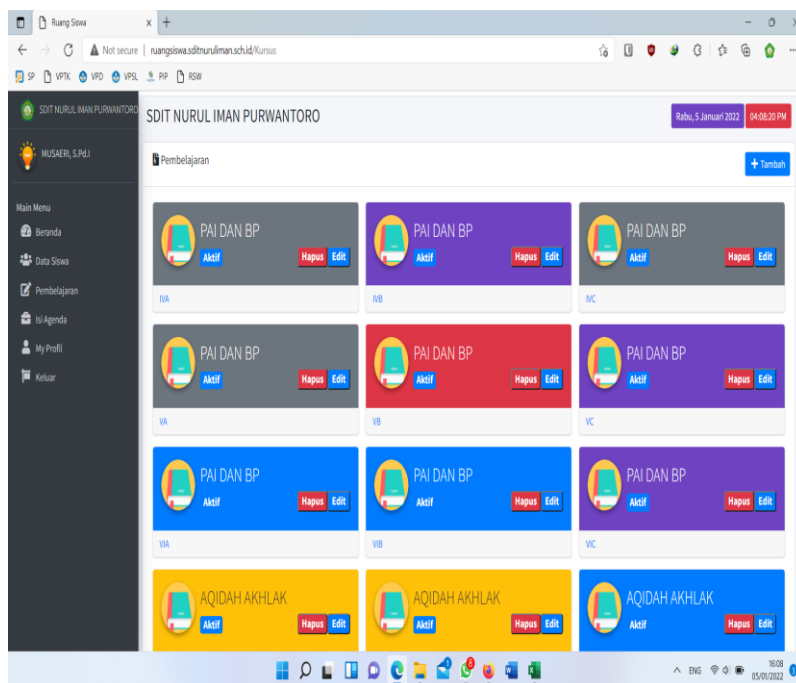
Ruang Siswa

Not secure | ruangsiswa.sditnuruliman.sch.id/Kursus

SP VPTK VPD VPSL PIP RSW

SDIT NURUL IMAN PURWANTORO

MUSAERI, S.Pd.I

Main Menu
Beranda
Data Siswa
Pembelajaran
Isi Agenda
My Profil
Keluar

SDIT NURUL IMAN PURWANTORO

Rabu, 5 Januari 2022 04:08:20 PM

Pembelajaran

+ Tambah

PAI DAN BP
Aktif
Hapus Edit
IVA

PAI DAN BP
Aktif
Hapus Edit
IVB

PAI DAN BP
Aktif
Hapus Edit
IVC

PAI DAN BP
Aktif
Hapus Edit
VA

PAI DAN BP
Aktif
Hapus Edit
VB

PAI DAN BP
Aktif
Hapus Edit
VC

PAI DAN BP
Aktif
Hapus Edit
VIA

PAI DAN BP
Aktif
Hapus Edit
VIB

PAI DAN BP
Aktif
Hapus Edit
VIC

AQIDAH AKHLAK
Aktif
Hapus Edit

AQIDAH AKHLAK
Aktif
Hapus Edit

AQIDAH AKHLAK
Aktif
Hapus Edit

ENG 16:08 05/01/2022